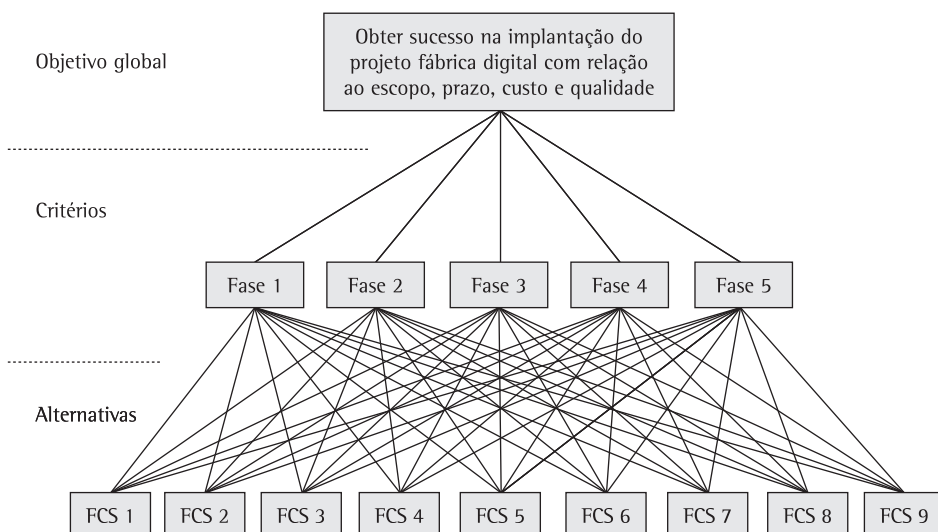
Objetivo global

Obter sucesso na implantação do projeto fábrica digital com relação ao escopo, prazo, custo e qualidade

Critérios

Fase 1

Fase 2

Fase 3

Fase 4

Fase 5

Alternativas

FCS 1

FCS 2

FCS 3

FCS 4

FCS 5

FCS 6

FCS 7

FCS 8

FCS 9